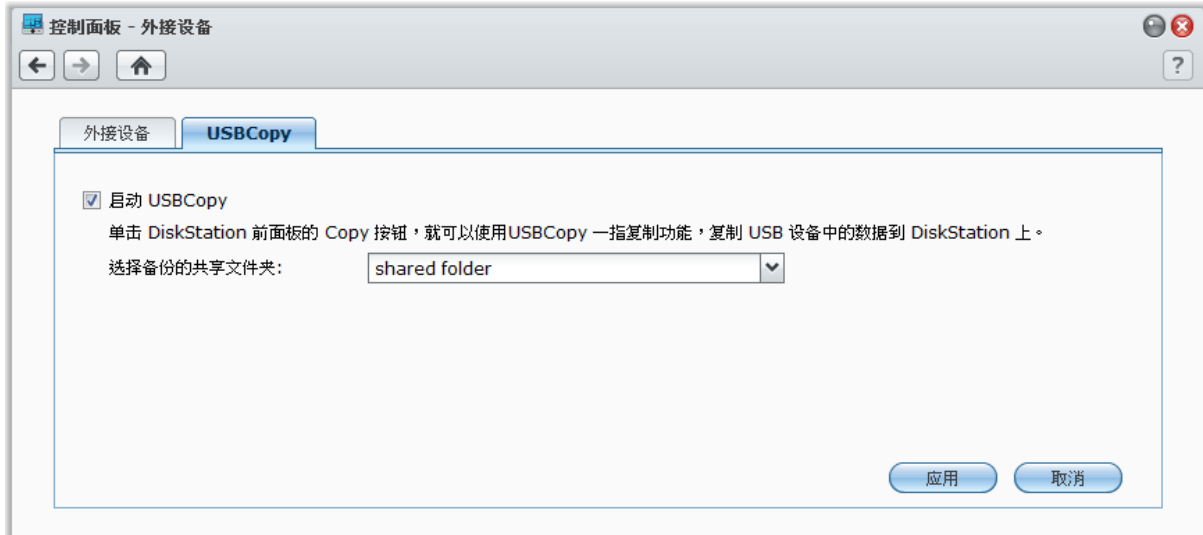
控制面板 - 外接设备

?

外接设备

USBCopy

启动 USBCopy

单击 DiskStation 前面板的 Copy 按钮，就可以使用USBCopy 一指复制功能，复制 USB 设备中的数据到 DiskStation 上。

选择备份的共享文件夹:

shared folder

应用

取消